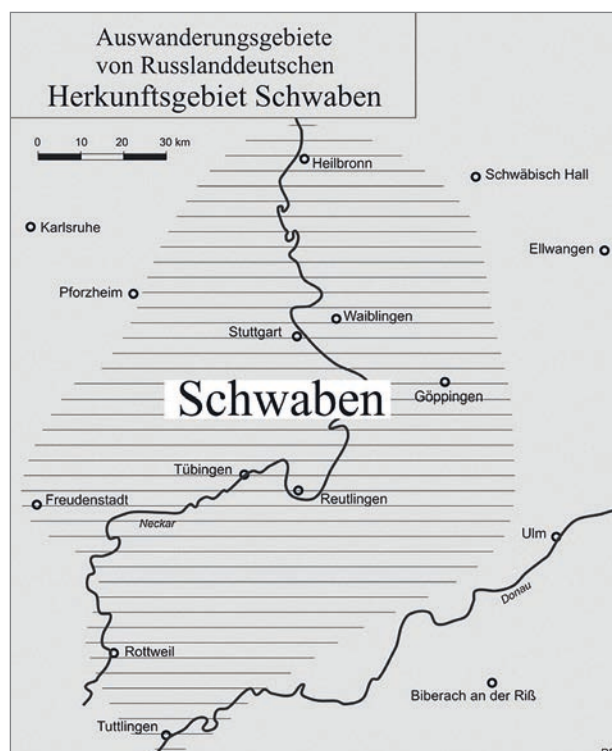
Auswanderungsgebiete
von Russlanddeutschen
Herkunftsgebiet Schwaben

0 10 20 30 km

Heilbronn
Schwäbisch Hall
Karlsruhe
Ellwangen
Pforzheim
Waiblingen
Stuttgart
Schwaben
Göppingen
Tübingen
Reutlingen
Freudenstadt
Neckar
Ulm
Donau
Rottweil
Biberach an der Riß
Tuttlingen